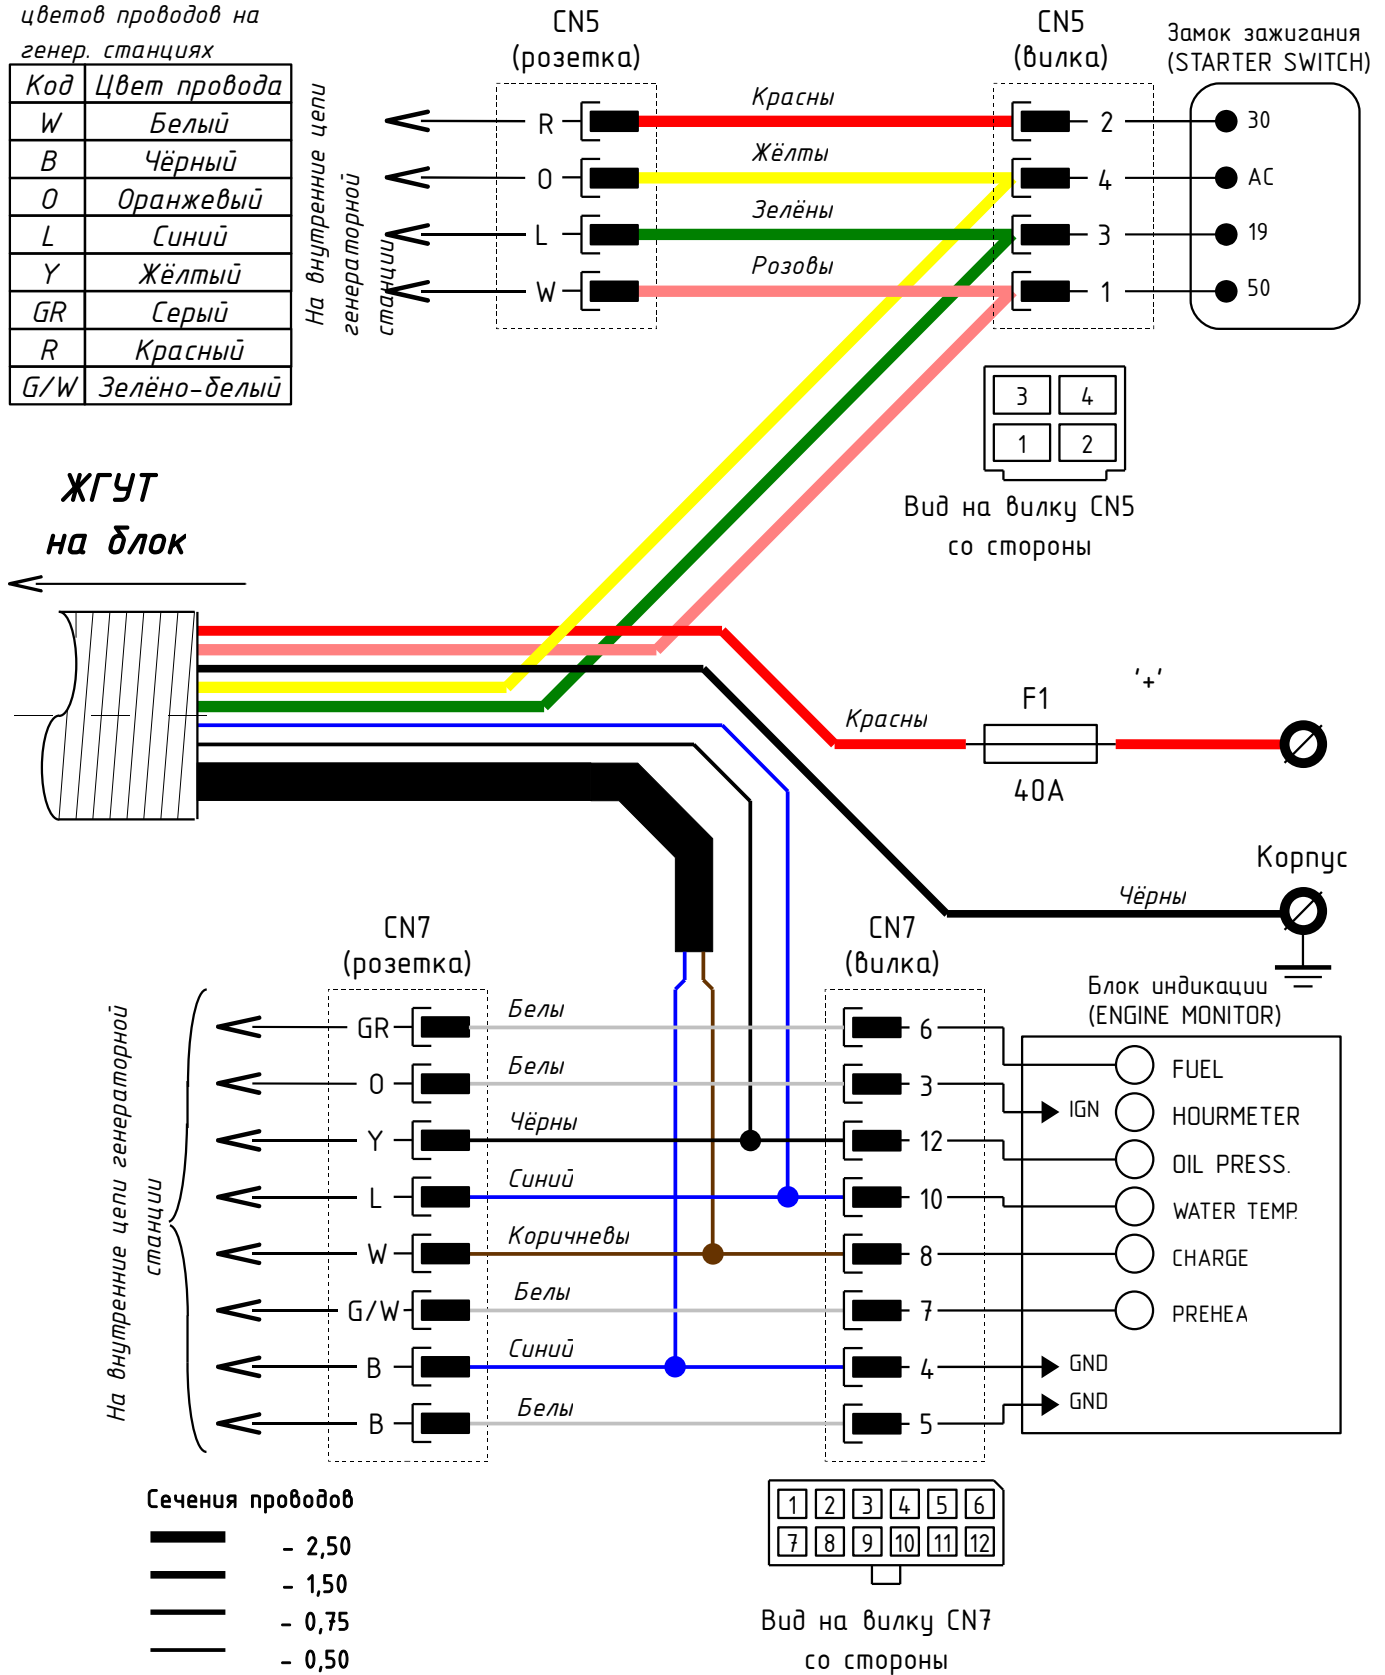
цветов проводов на генер. станциях

| Код | Цвет провода |
|---|---|
| W | Белый |
| B | Чёрный |
| O | Оранжевый |
| L | Синий |
| Y | Жёлтый |
| GR | Серый |
| R | Красный |
| G/W | Зелёно-белый |

На внутренние цепи генераторной станции

CN5 (розетка)

CN5 (вилка)

Замок зажигания (STARTER SWITCH)

R
O
L
W

Красны
Жёлты
Зелёны
Розовы

2
4
3
1

30
AC
19
50

3 4
1 2

Вид на вилку CN5 со стороны

ЖГУТ на блок

Красны

F1

40A

'+'

Корпус

Чёрны

CN7 (розетка)

CN7 (вилка)

Блок индикации (ENGINE MONITOR)

На внутренние цепи генераторной станции

GR
O
Y
L
W
G/W
B
B

Белы
Белы
Чёрны
Синий
Коричневы
Белы
Синий
Белы

6
3
12
10
8
7
4
5

FUEL
IGN
HOURMETER
OIL PRESS.
WATER TEMP.
CHARGE
PREHEA
GND
GND

1 2 3 4 5 6
7 8 9 10 11 12

Вид на вилку CN7 со стороны

Сечения проводов
- 2,50
- 1,50
- 0,75
- 0,50